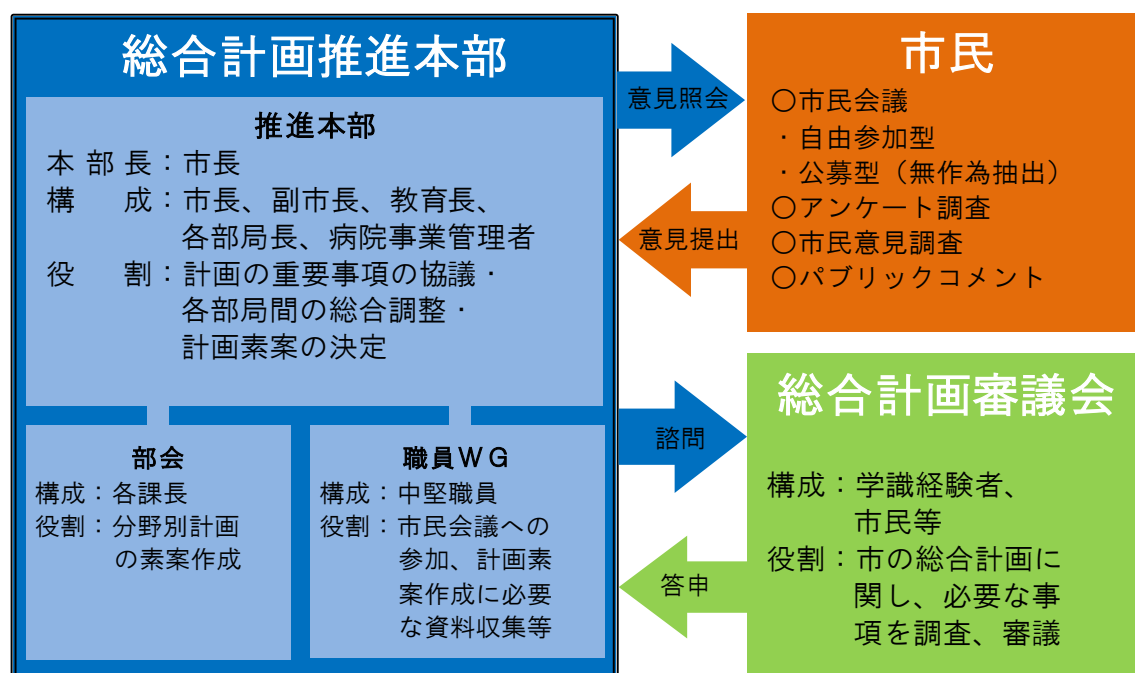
総合計画推進本部

推進本部
本 部 長：市長
構　　成：市長、副市長、教育長、各部局長、病院事業管理者
役　　割：計画の重要事項の協議・各部局間の総合調整・計画素案の決定

部会
構成：各課長
役割：分野別計画の素案作成

職員ＷＧ
構成：中堅職員
役割：市民会議への参加、計画素案作成に必要な資料収集等

意見照会

意見提出

市民
○市民会議
・自由参加型
・公募型（無作為抽出）
○アンケート調査
○市民意見調査
○パブリックコメント

諮問

答申

総合計画審議会
構成：学識経験者、市民等
役割：市の総合計画に関し、必要な事項を調査、審議